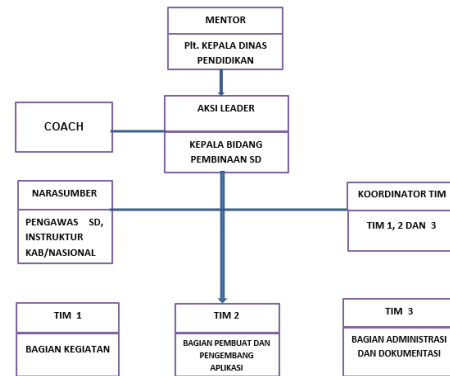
MENTOR

Plt. KEPALA DINAS PENDIDIKAN

AKSI LEADER

KEPALA BIDANG PEMBINAAN SD

COACH

NARASUMBER

PENGAWAS SD, INSTRUKTUR KAB/NASIONAL

KOORDINATOR TIM

TIM 1, 2 DAN 3

TIM 1

BAGIAN KEGIATAN

TIM 2

BAGIAN PEMBUAT DAN PENGEMBANG APLIKASI

TIM 3

BAGIAN ADMINISTRASI DAN DOKUMENTASI